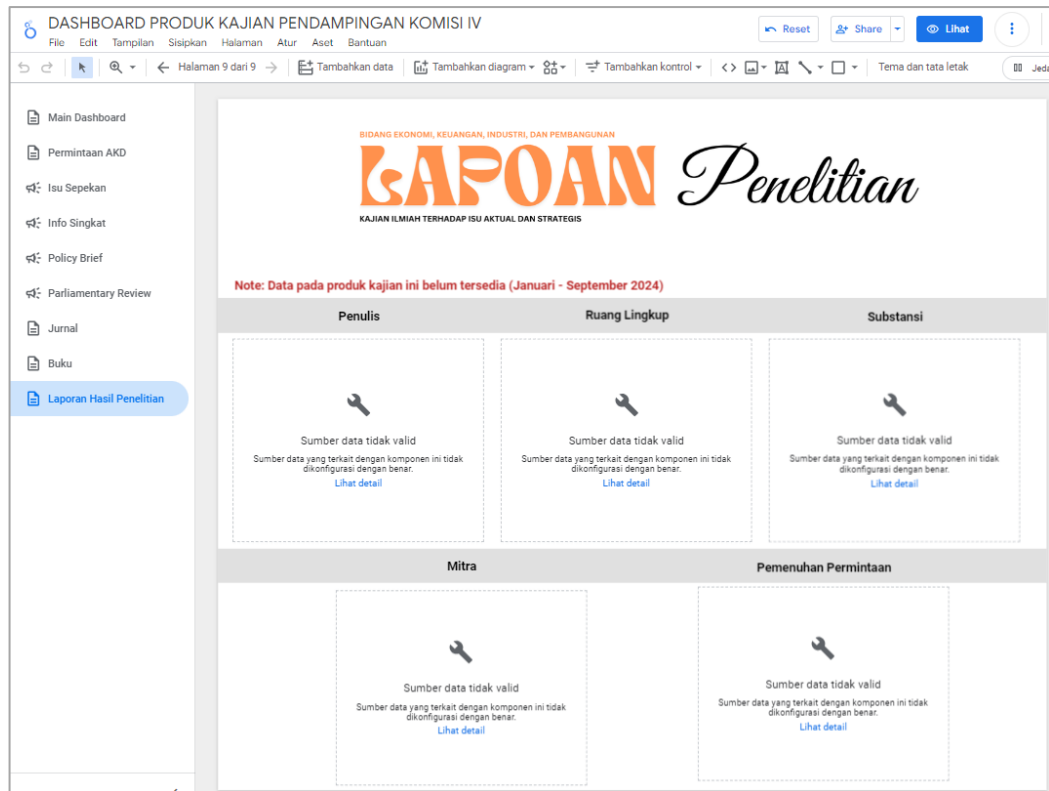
DASHBOARD PRODUK KAJIAN PENDAMPINGAN KOMISI IV
File Edit Tampilan Sisipkan Halaman Atur Aset Bantuan

Reset Share Lihat

Halaman 9 dari 9 Tambahkan data Tambahkan diagram Tambahkan kontrol Tema dan tata letak Jeda

Main Dashboard
Permintaan AKD
Isu Sepekan
Info Singkat
Policy Brief
Parliamentary Review
Jurnal
Buku
Laporan Hasil Penelitian

BIDANG EKONOMI, KEUANGAN, INDUSTRI, DAN PEMBANGUNAN
LAPOAN Penelitian
KAJIAN ILMIAH TERHADAP ISU AKTUAL DAN STRATEGIS

Note: Data pada produk kajian ini belum tersedia (Januari - September 2024)

Penulis

Sumber data tidak valid
Sumber data yang terkait dengan komponen ini tidak dikonfigurasi dengan benar.
Lihat detail

Ruang Lingkup

Sumber data tidak valid
Sumber data yang terkait dengan komponen ini tidak dikonfigurasi dengan benar.
Lihat detail

Substansi

Sumber data tidak valid
Sumber data yang terkait dengan komponen ini tidak dikonfigurasi dengan benar.
Lihat detail

Mitra

Sumber data tidak valid
Sumber data yang terkait dengan komponen ini tidak dikonfigurasi dengan benar.
Lihat detail

Pemenuhan Permintaan

Sumber data tidak valid
Sumber data yang terkait dengan komponen ini tidak dikonfigurasi dengan benar.
Lihat detail